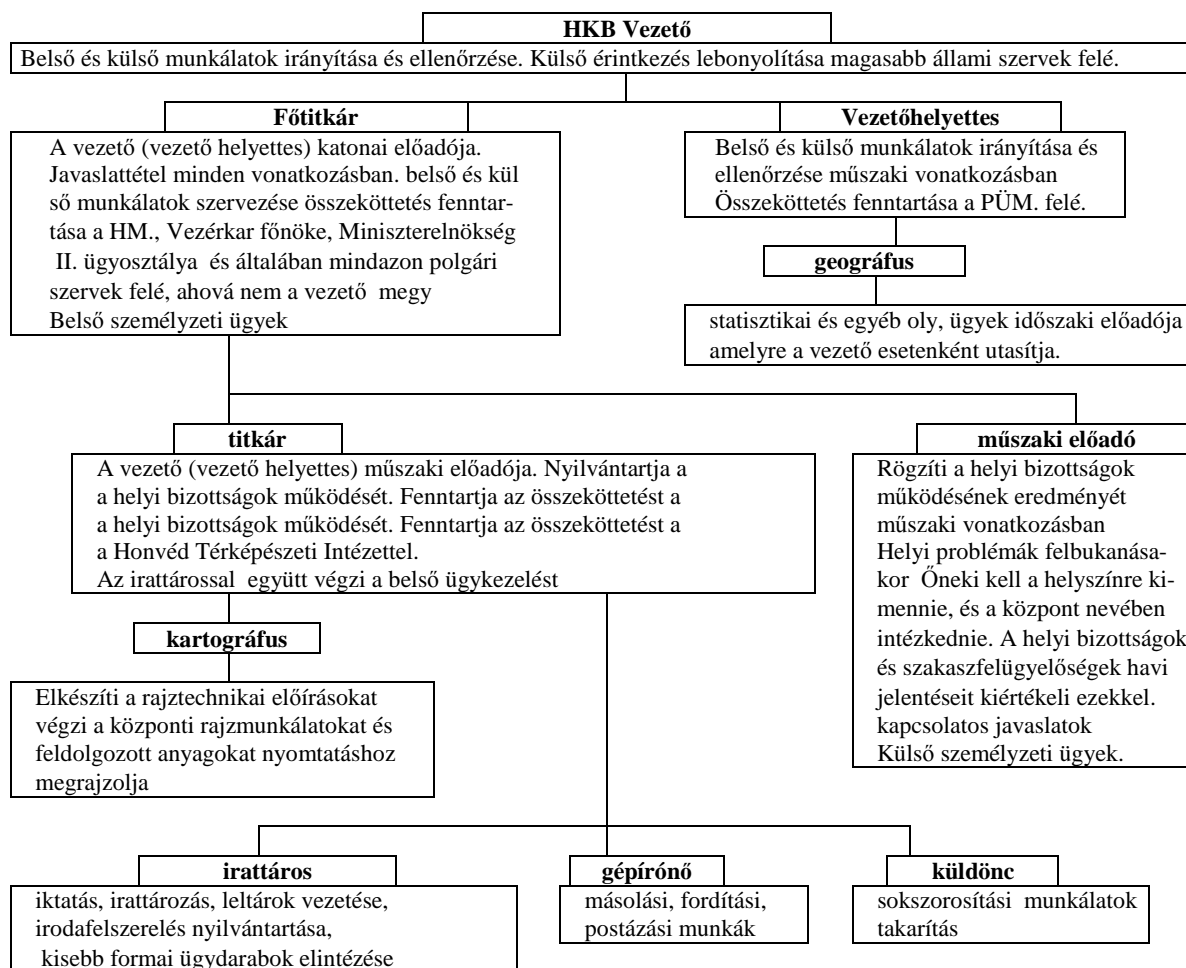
HKB Vezető

Belső és külső munkálatok irányítása és ellenőrzése. Külső érintkezés lebonyolítása magasabb állami szervek felé.

Főtitkár

A vezető (vezető helyettes) katonai előadója. Javaslattétel minden vonatkozásban. belső és külső munkálatok szervezése összeköttetés fenntartása a HM., Vezérkar főnöke, Miniszterelnökség II. ügyosztálya és általában mindazon polgári szervek felé, ahová nem a vezető megy
Belső személyzeti ügyek

Vezetőhelyettes

Belső és külső munkálatok irányítása és ellenőrzése műszaki vonatkozásban
Összeköttetés fenntartása a PÜM. felé.

geográfus

statisztikai és egyéb oly, ügyek időszaki előadója amelyre a vezető esetenként utasítja.

titkár

A vezető (vezető helyettes) műszaki előadója. Nyilvántartja a a helyi bizottságok működését. Fenntartja az összeköttetést a a helyi bizottságok működését. Fenntartja az összeköttetést a a Honvéd Térképészeti Intézettel.
Az irattárossal együtt végzi a belső ügykezelést

műszaki előadó

Rögzíti a helyi bizottságok működésének eredményét műszaki vonatkozásban
Helyi problémák felbukanásakor Őneki kell a helyszínre kimennie, és a központ nevében intézkednie. A helyi bizottságok és szakaszfelügyelőségek havi jelentéseit kiértékeli ezekkel. kapcsolatos javaslatok
Külső személyzeti ügyek.

kartográfus

Elkészíti a rajztechnikai előírásokat végzi a központi rajzmunkálatokat és feldolgozott anyagokat nyomtatáshoz megrajzolja

irattáros

iktatás, irattározás, leltárok vezetése, irodafelszerelés nyilvántartása, kisebb formai ügydarabok elintézése

gépírónő

másolási, fordítási, postázási munkák

küldönc

sokszorosítási munkálatok takarítás